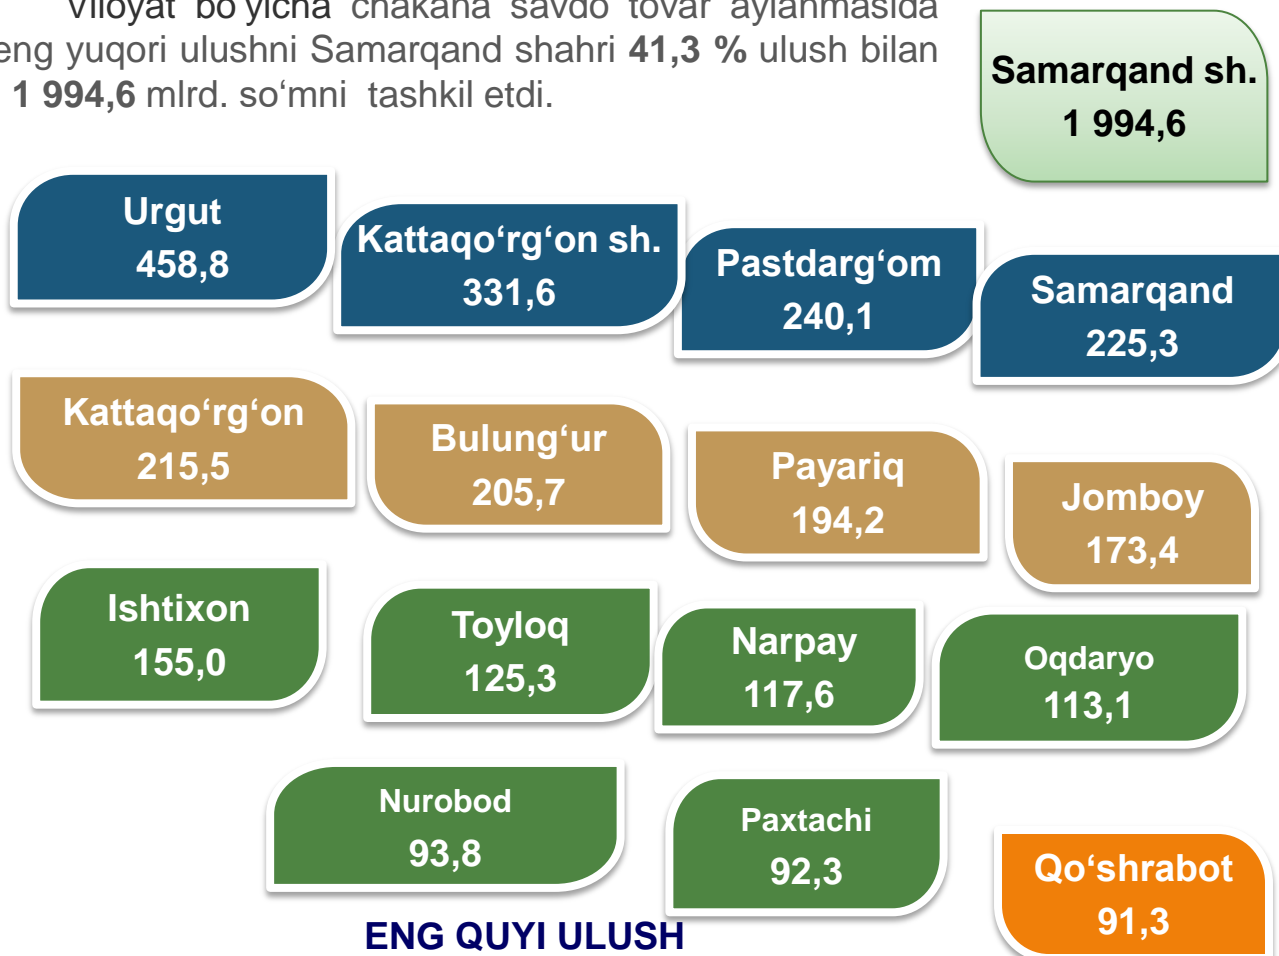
Viloyat bo'yicha chakana savdo tovar aylanmasida eng yuqori ulushni Samarqand shahri **41,3 %** ulush bilan **1 994,6** mlrd. so'mni tashkil etdi.

Samarqand sh.
1 994,6

Urgut
458,8

Kattaqo'rg'on sh.
331,6

Pastdarg'om
240,1

Samarqand
225,3

Kattaqo'rg'on
215,5

Bulung'ur
205,7

Payariq
194,2

Jomboy
173,4

Ishtixon
155,0

Toyloq
125,3

Narpay
117,6

Oqdaryo
113,1

Nurobod
93,8

Paxtachi
92,3

Qo'shrabot
91,3

ENG QUYI ULUSH